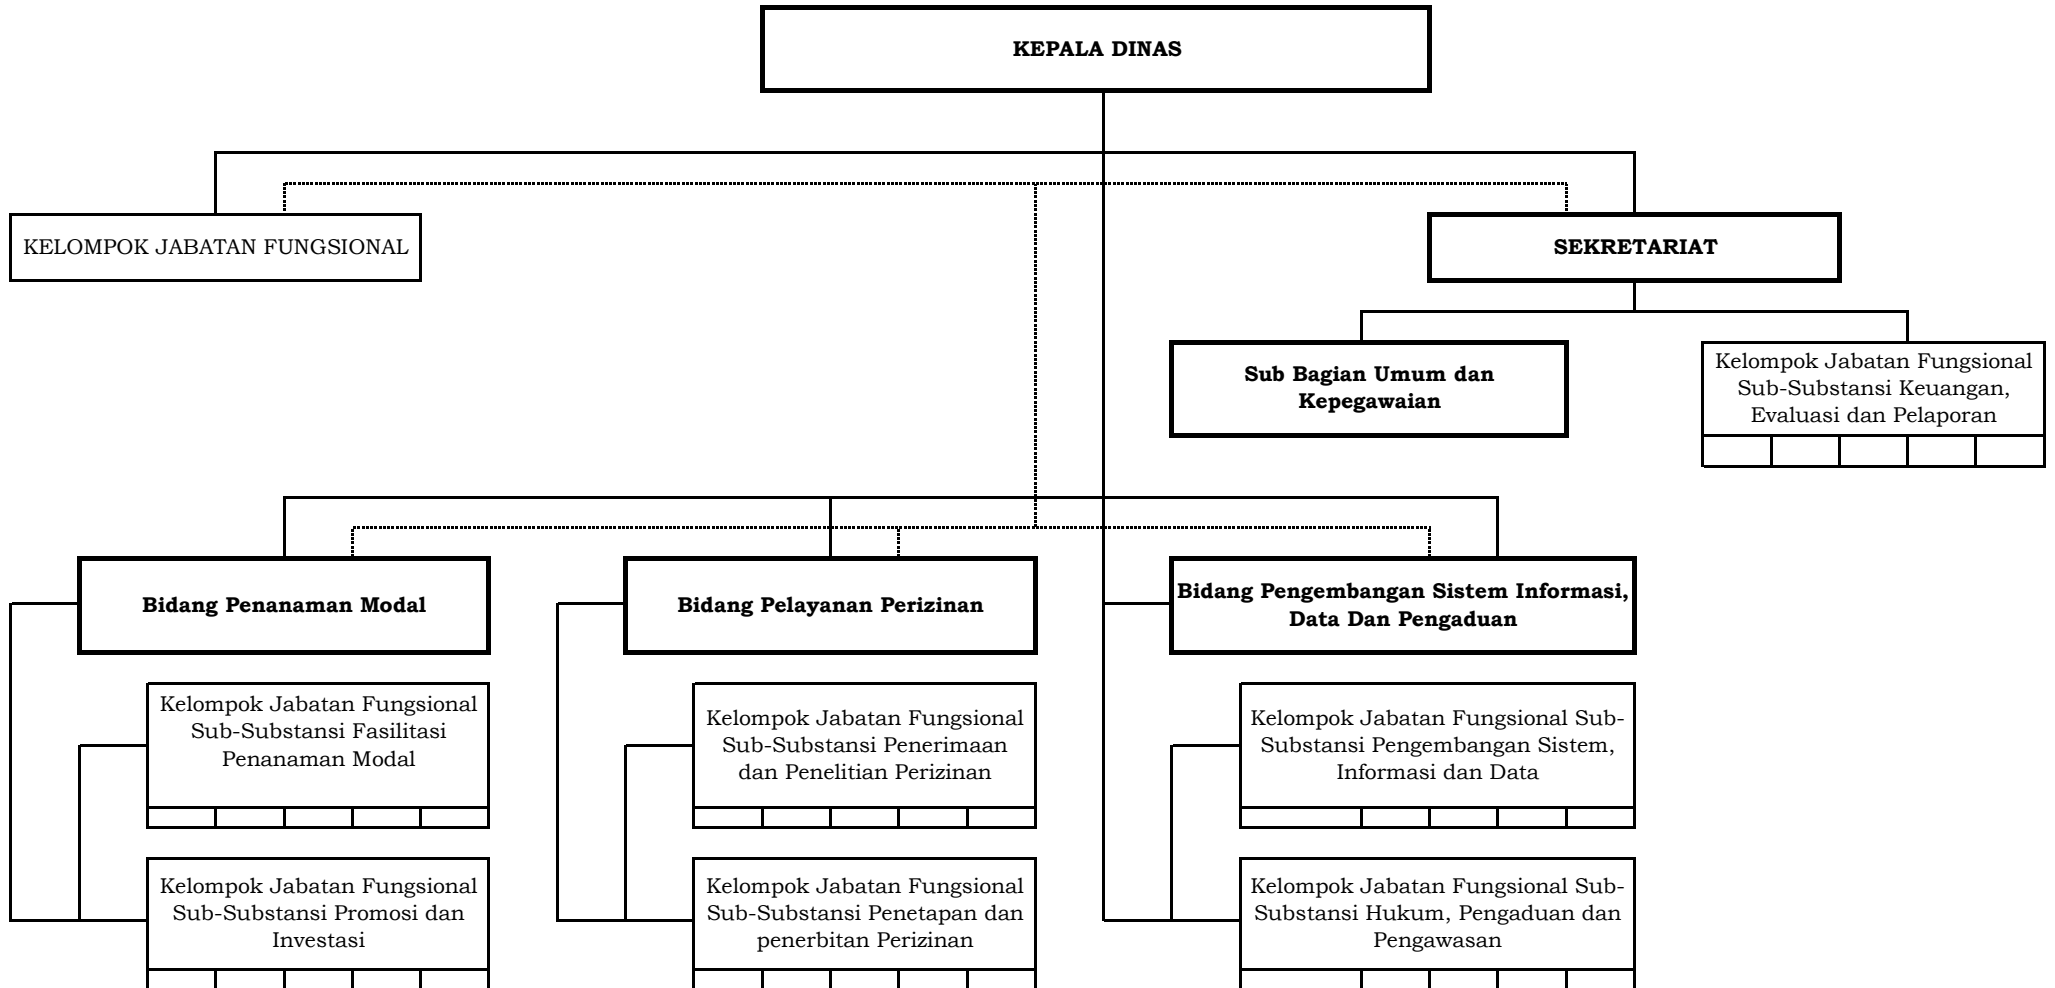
KEPALA DINAS

KELOMPOK JABATAN FUNGSIONAL

SEKRETARIAT

Sub Bagian Umum dan Kepegawaian

Kelompok Jabatan Fungsional Sub-Substansi Keuangan, Evaluasi dan Pelaporan

Bidang Penanaman Modal

Kelompok Jabatan Fungsional Sub-Substansi Fasilitasi Penanaman Modal

Kelompok Jabatan Fungsional Sub-Substansi Promosi dan Investasi

Bidang Pelayanan Perizinan

Kelompok Jabatan Fungsional Sub-Substansi Penerimaan dan Penelitian Perizinan

Kelompok Jabatan Fungsional Sub-Substansi Penetapan dan penerbitan Perizinan

Bidang Pengembangan Sistem Informasi, Data Dan Pengaduan

Kelompok Jabatan Fungsional Sub-Substansi Pengembangan Sistem, Informasi dan Data

Kelompok Jabatan Fungsional Sub-Substansi Hukum, Pengaduan dan Pengawasan